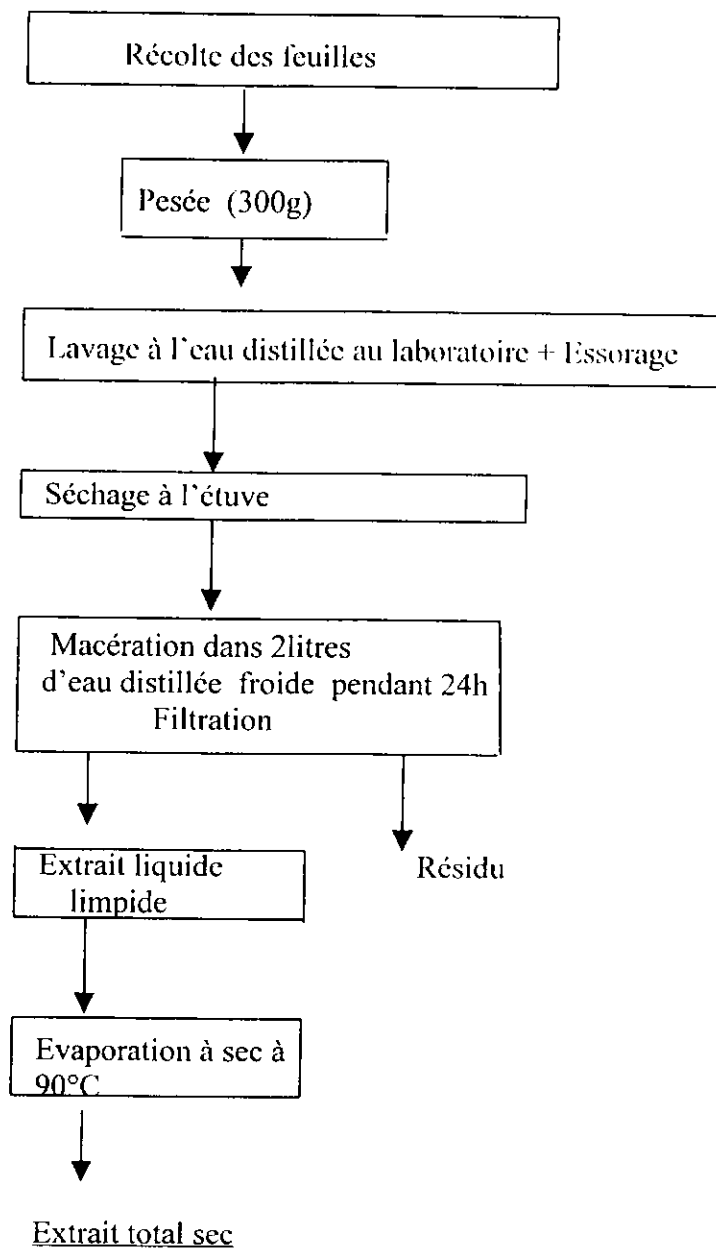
Récolte des feuilles

Pesée (300g)

Lavage à l'eau distillée au laboratoire + Essorage

Séchage à l'étuve

Macération dans 2litres d'eau distillée froide pendant 24h
Filtration

Extrait liquide limpide

Résidu

Evaporation à sec à 90°C

Extrait total sec